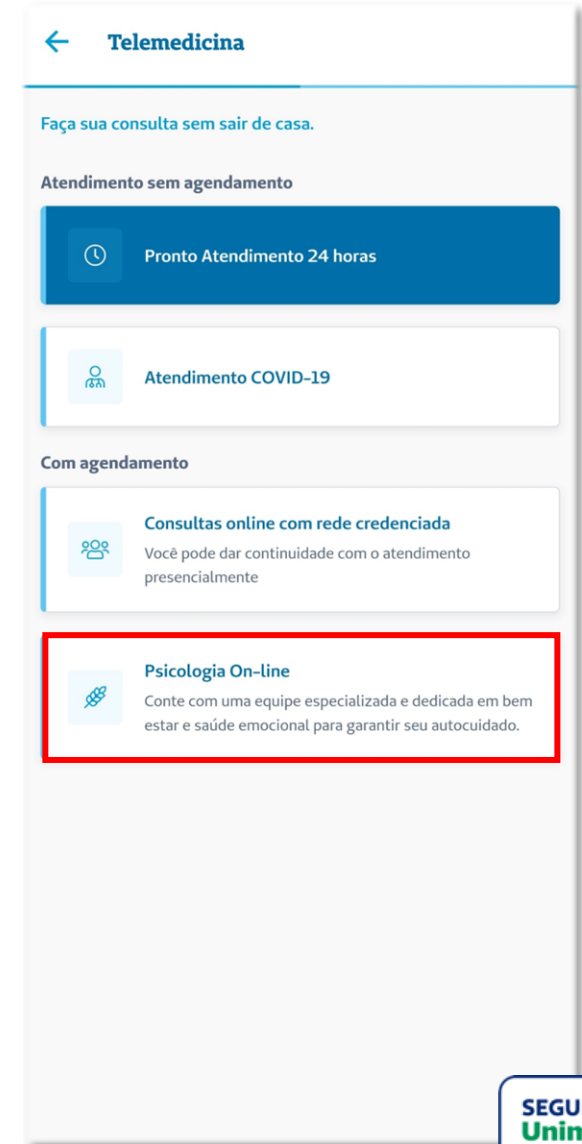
Telemedicina

Faça sua consulta sem sair de casa.

Atendimento sem agendamento

Pronto Atendimento 24 horas

Atendimento COVID-19

Com agendamento

Consultas online com rede credenciada
Você pode dar continuidade com o atendimento presencialmente

Psicologia On-line
Conte com uma equipe especializada e dedicada em bem estar e saúde emocional para garantir seu autocuidado.

SEGU
Unin